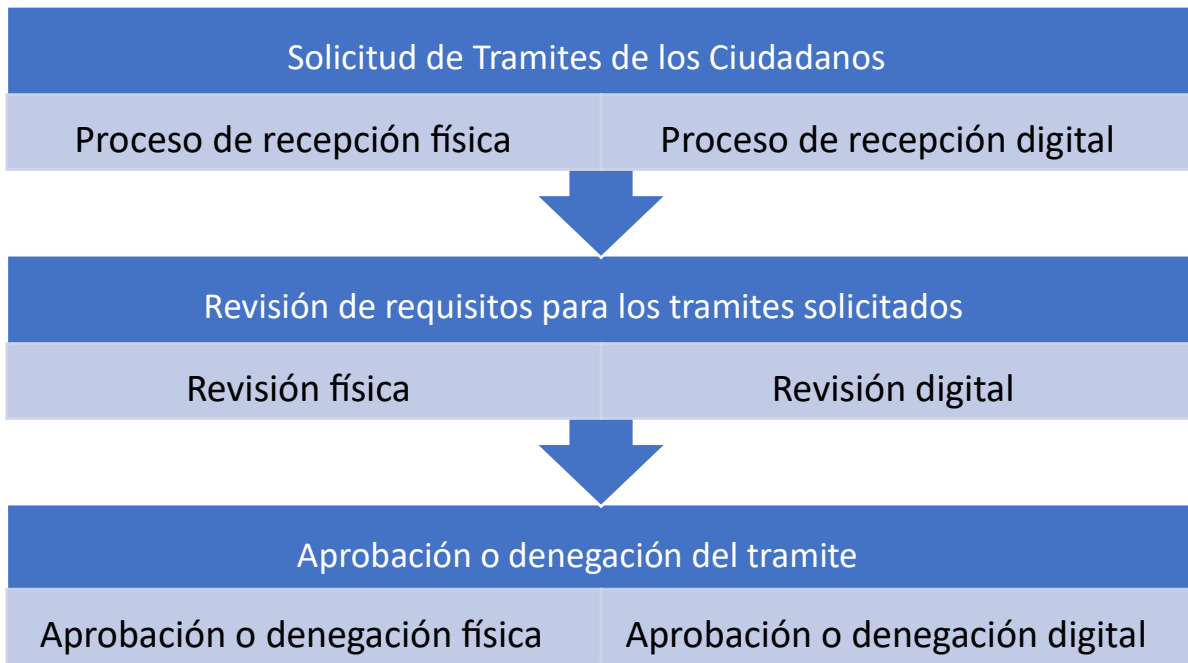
Solicitud de Tramites de los Ciudadanos

Proceso de recepción física

Proceso de recepción digital

Revisión de requisitos para los tramites solicitados

Revisión física

Revisión digital

Aprobación o denegación del tramite

Aprobación o denegación física

Aprobación o denegación digital